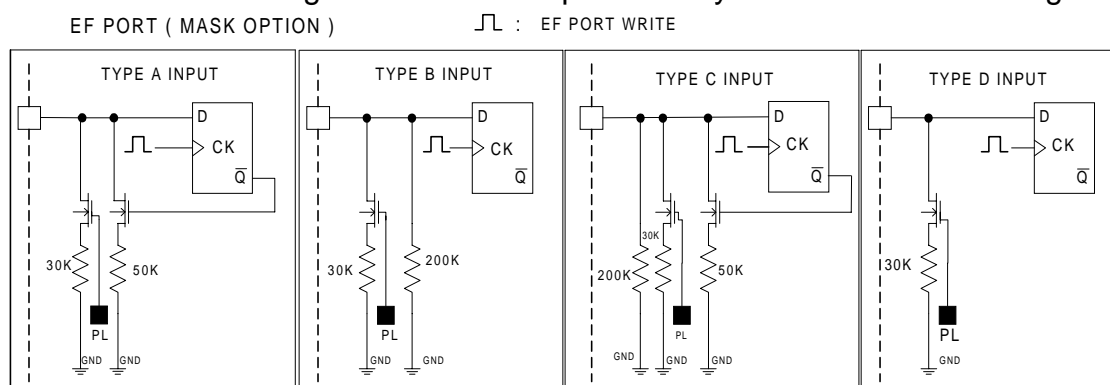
EF PORT ( MASK OPTION )

⎍ : EF PORT WRITE

TYPE A INPUT

D

CK

$\overline{Q}$

30K

50K

PL

GND

GND

TYPE B INPUT

D

CK

$\overline{Q}$

30K

200K

PL

GND

GND

TYPE C INPUT

D

CK

$\overline{Q}$

30K

200K

50K

PL

GND

GND

GND

TYPE D INPUT

D

CK

$\overline{Q}$

30K

PL

GND